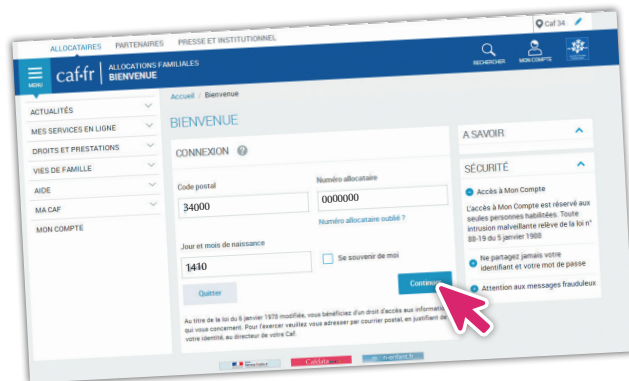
Caf 34

ALLOCATAIRES PARTENAIRES PRESSE ET INSTITUTIONNEL

MENU caf·fr ALLOCATIONS FAMILIALES BIENVENUE

RECHERCHER MON COMPTE

ACTUALITÉS
MES SERVICES EN LIGNE
DROITS ET PRESTATIONS
VIES DE FAMILLE
AIDE
MA CAF
MON COMPTE

Accueil / Bienvenue

BIENVENUE

CONNEXION ?

Code postal
34000

Numéro allocataire
0000000

Numéro allocataire oublié ?

Jour et mois de naissance
1410

Se souvenir de moi

Quitter

Continuer

Au titre de la loi du 6 janvier 1978 modifiée, vous bénéficiez d'un droit d'accès aux informati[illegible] qui vous concernent. Pour l'exercer veuillez vous adresser par courrier postal, en justifiant de votre identité, au directeur de votre Caf.

A SAVOIR

SÉCURITÉ

Accès à Mon Compte

L'accès à Mon Compte est réservé aux seules personnes habilitées. Toute intrusion malveillante relève de la loi n° 88-19 du 5 janvier 1988

Ne partagez jamais votre identifiant et votre mot de passe

Attention aux messages frauduleux

Caldata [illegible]-enfant.fr